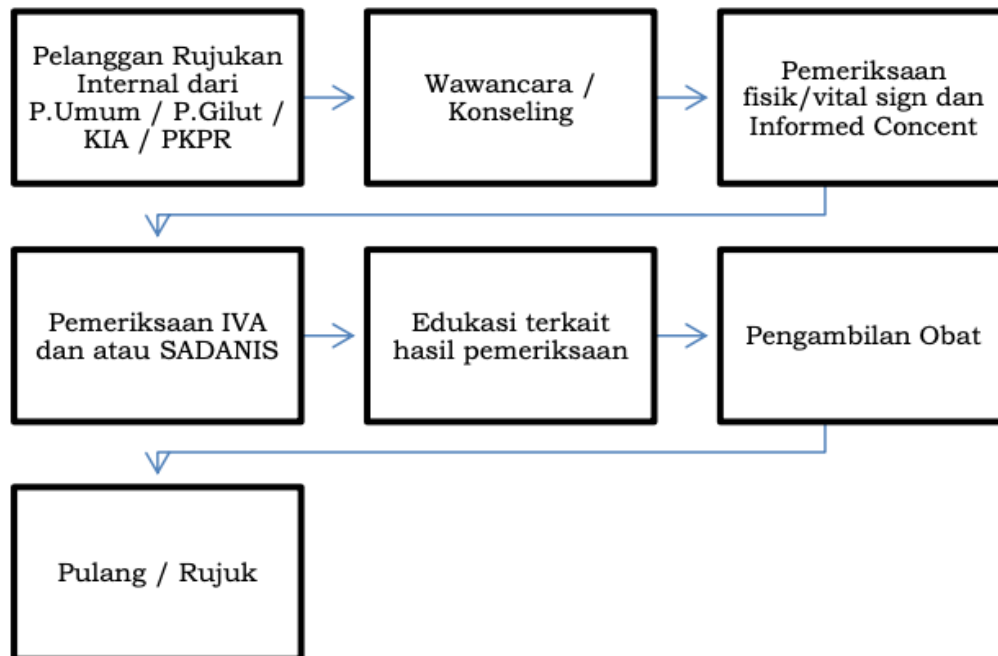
Pelanggan Rujukan Internal dari P.Umum / P.Gilut / KIA / PKPR

Wawancara / Konseling

Pemeriksaan fisik/vital sign dan Informed Concent

Pemeriksaan IVA dan atau SADANIS

Edukasi terkait hasil pemeriksaan

Pengambilan Obat

Pulang / Rujuk